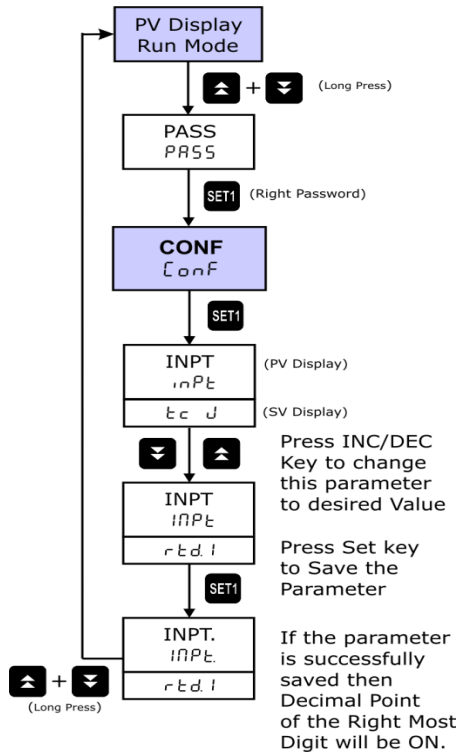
PV Display
Run Mode

+ (Long Press)

PASS
PASS

SET1 (Right Password)

CONF
ConF

SET1

INPT
inPt (PV Display)

tc J (SV Display)

Press INC/DEC Key to change this parameter to desired Value

INPT
INPt

rtd.1

Press Set key to Save the Parameter

SET1

INPT.
INPt.

rtd.1

If the parameter is successfully saved then Decimal Point of the Right Most Digit will be ON.

+ (Long Press)